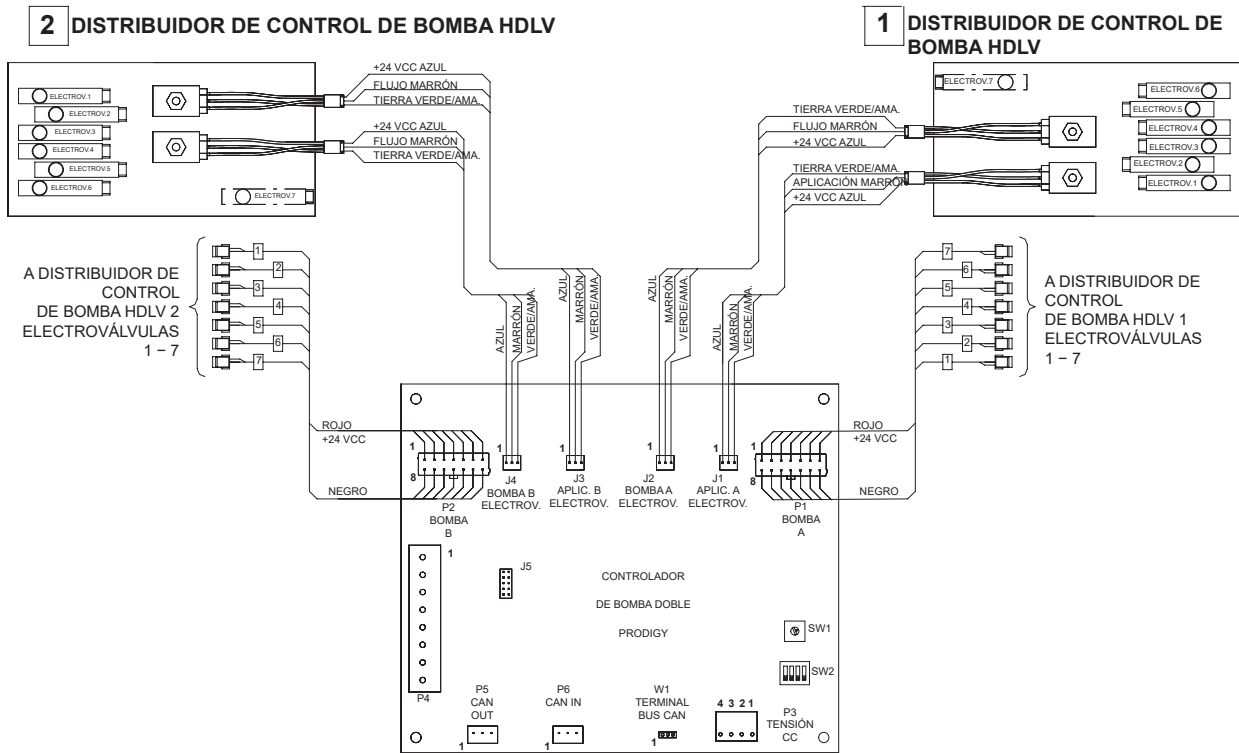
2 DISTRIBUIDOR DE CONTROL DE BOMBA HDLV

1 DISTRIBUIDOR DE CONTROL DE BOMBA HDLV

ELECTROV.1
ELECTROV.2
ELECTROV.3
ELECTROV.4
ELECTROV.5
ELECTROV.6
ELECTROV.7

+24 VCC AZUL
FLUJO MARRÓN
TIERRA VERDE/AMA.
+24 VCC AZUL
FLUJO MARRÓN
TIERRA VERDE/AMA.

ELECTROV.7
ELECTROV.6
ELECTROV.5
ELECTROV.4
ELECTROV.3
ELECTROV.2
ELECTROV.1

TIERRA VERDE/AMA.
FLUJO MARRÓN
+24 VCC AZUL
TIERRA VERDE/AMA.
APLICACIÓN MARRÓN
+24 VCC AZUL

A DISTRIBUIDOR DE CONTROL DE BOMBA HDLV 2 ELECTROVÁLVULAS 1 – 7

1 2 3 4 5 6 7

A DISTRIBUIDOR DE CONTROL DE BOMBA HDLV 1 ELECTROVÁLVULAS 1 – 7

7 6 5 4 3 2 1

AZUL MARRÓN VERDE/AMA.
AZUL MARRÓN VERDE/AMA.
AZUL MARRÓN VERDE/AMA.
AZUL MARRÓN VERDE/AMA.

ROJO +24 VCC
NEGRO
1
8
P2 BOMBA B

1
J4 BOMBA B ELECTROV.
1
J3 APLIC. B ELECTROV.
1
J2 BOMBA A ELECTROV.
1
J1 APLIC. A ELECTROV.

ROJO +24 VCC
NEGRO
1
8
P1 BOMBA A

1
J5
CONTROLADOR
DE BOMBA DOBLE
PRODIGY
SW1
SW2

P4
P5 CAN OUT
1
P6 CAN IN
1
W1 TERMINAL BUS CAN
1
4 3 2 1
P3 TENSIÓN CC